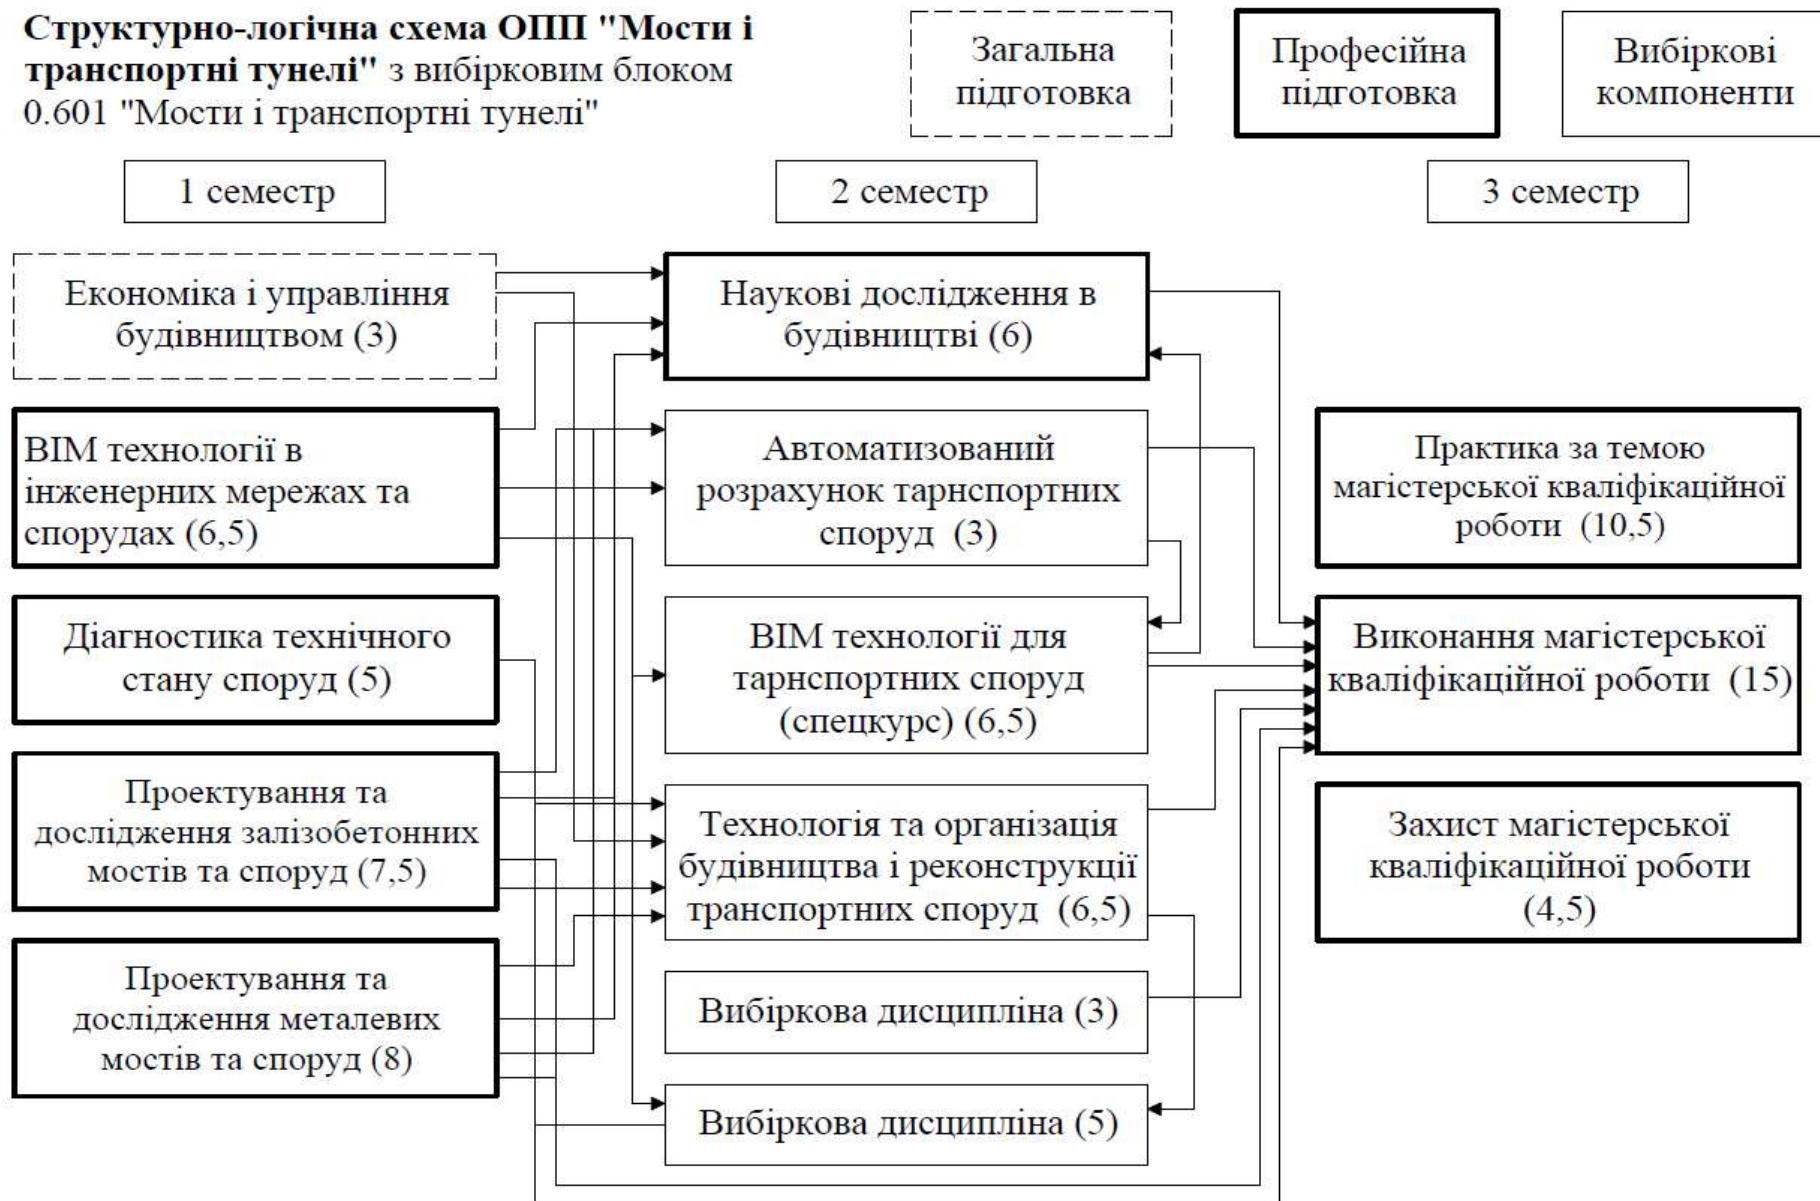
**Структурно-логічна схема ОПП "Мости і транспортні тунелі"** з вибірковим блоком 0.601 "Мости і транспортні тунелі"

Загальна підготовка

Професійна підготовка

Вибіркові компоненти

1 семестр

2 семестр

3 семестр

Економіка і управління будівництвом (3)

BIM технології в інженерних мережах та спорудах (6,5)

Діагностика технічного стану споруд (5)

Проектування та дослідження залізобетонних мостів та споруд (7,5)

Проектування та дослідження металевих мостів та споруд (8)

Наукові дослідження в будівництві (6)

Автоматизований розрахунок тарнспортних споруд (3)

BIM технології для тарнспортних споруд (спецкурс) (6,5)

Технологія та організація будівництва і реконструкції транспортних споруд (6,5)

Вибіркова дисципліна (3)

Вибіркова дисципліна (5)

Практика за темою магістерської кваліфікаційної роботи (10,5)

Виконання магістерської кваліфікаційної роботи (15)

Захист магістерської кваліфікаційної роботи (4,5)